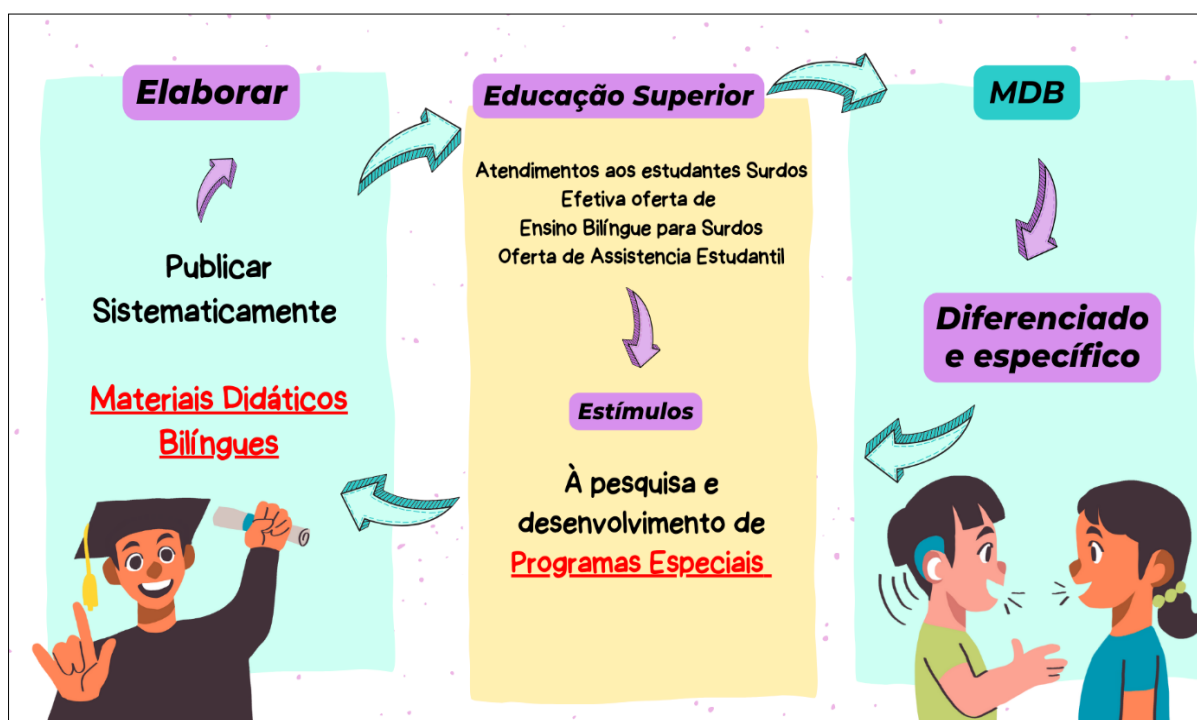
Elaborar

Publicar Sistematicamente

Materiais Didáticos Bilíngues

Educação Superior

Atendimentos aos estudantes Surdos
Efetiva oferta de
Ensino Bilíngue para Surdos
Oferta de Assistencia Estudantil

Estímulos

À pesquisa e desenvolvimento de Programas Especiais

MDB

Diferenciado e específico